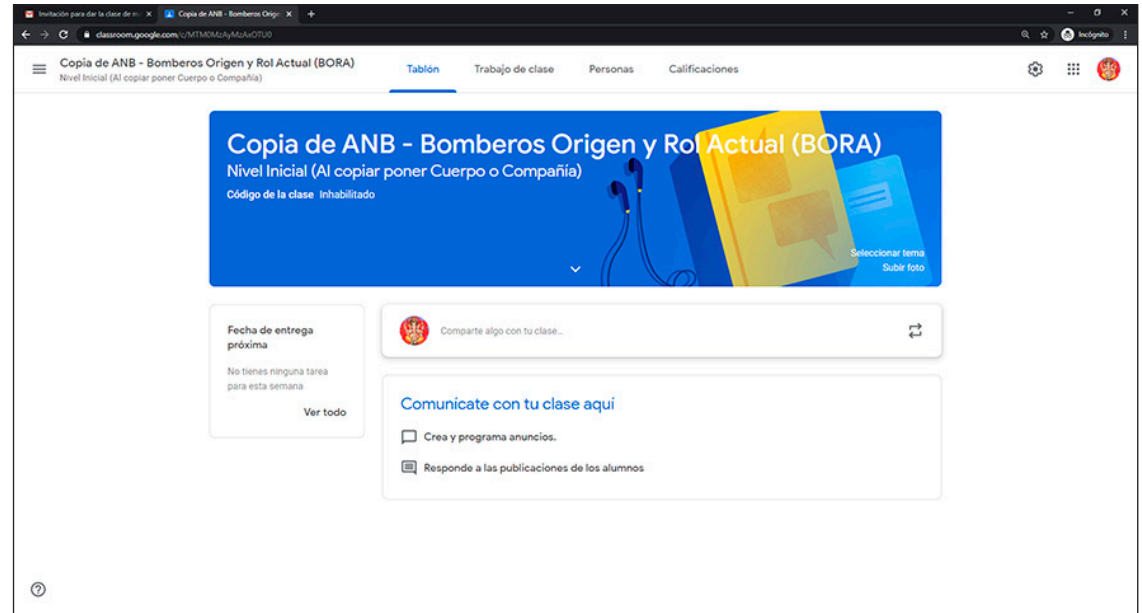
Invitación para dar la clase de m ×
Copia de ANB - Bomberos Orige ×
+
classroom.google.com/c/MTM0MzAyMzAxOTU0
Incógnito

Copia de ANB - Bomberos Origen y Rol Actual (BORA)
Nivel Inicial (Al copiar poner Cuerpo o Compañía)

Tablón
Trabajo de clase
Personas
Calificaciones

Copia de ANB - Bomberos Origen y Rol Actual (BORA)
Nivel Inicial (Al copiar poner Cuerpo o Compañía)
Código de la clase Inhabilitado

Seleccionar tema
Subir foto

Fecha de entrega próxima
No tienes ninguna tarea para esta semana
Ver todo

Comparte algo con tu clase...

Comunícate con tu clase aquí
Crea y programa anuncios.
Responde a las publicaciones de los alumnos